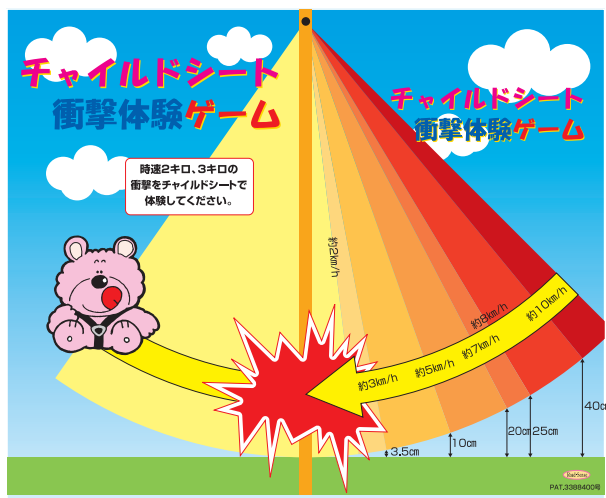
チャイルドシート
衝撃体験ゲーム

チャイルドシート
衝撃体験ゲーム

時速2キロ、3キロの衝撃をチャイルドシートで体験してください。

約2km/h
約3km/h
約5km/h
約7km/h
約8km/h
約10km/h

3.5cm
10cm
20cm
25cm
40cm

PAT.3388400号